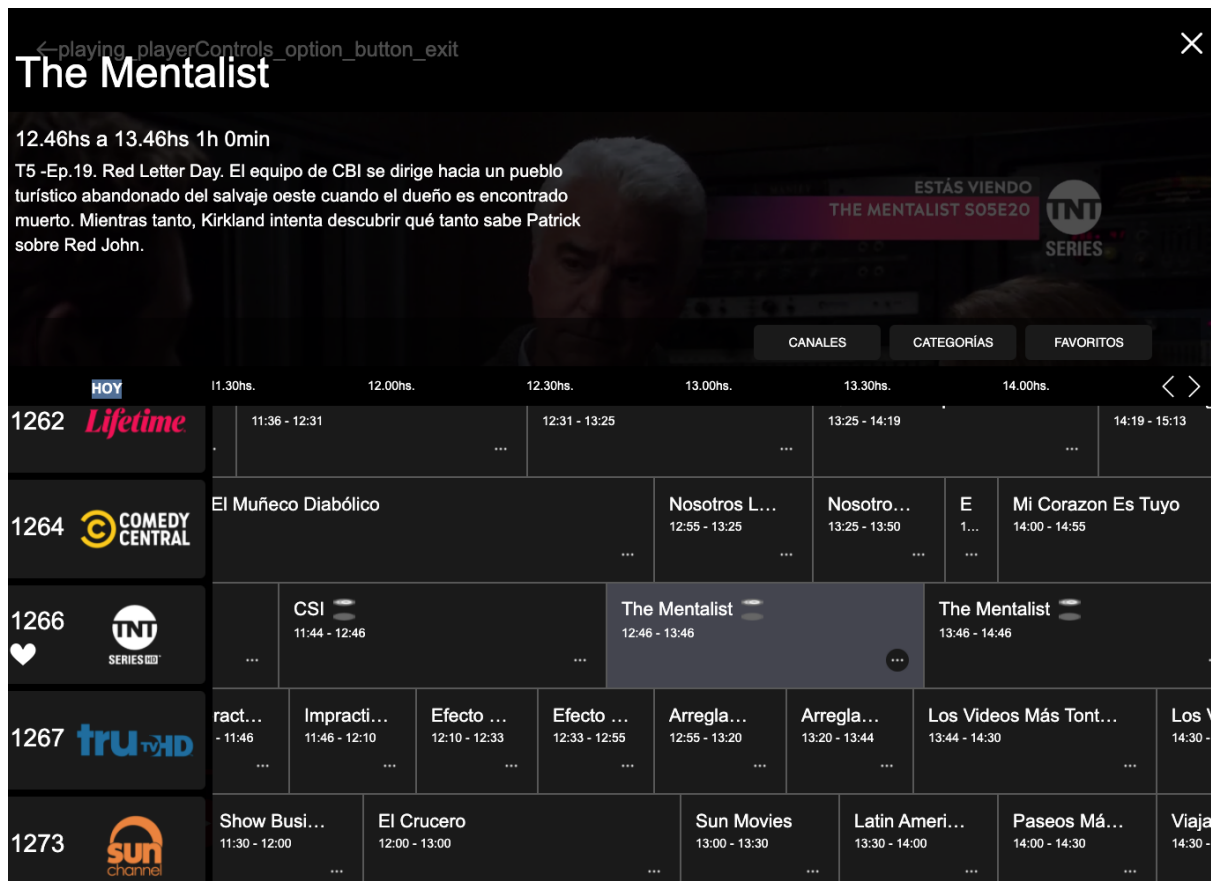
←playing_playerControls_option_button_exit
The Mentalist

12.46hs a 13.46hs 1h 0min

T5 -Ep.19. Red Letter Day. El equipo de CBI se dirige hacia un pueblo turístico abandonado del salvaje oeste cuando el dueño es encontrado muerto. Mientras tanto, Kirkland intenta descubrir qué tanto sabe Patrick sobre Red John.

ESTÁS VIENDO
THE MENTALIST S05E20
TNT SERIES

CANALES
CATEGORÍAS
FAVORITOS

HOY
11.30hs.
12.00hs.
12.30hs.
13.00hs.
13.30hs.
14.00hs.

1262 Lifetime
11:36 - 12:31
12:31 - 13:25
13:25 - 14:19
14:19 - 15:13

1264 COMEDY CENTRAL
El Muñeco Diabólico
Nosotros L…
12:55 - 13:25
Nosotro…
13:25 - 13:50
E
1…
Mi Corazon Es Tuyo
14:00 - 14:55

1266 TNT SERIES HD
CSI
11:44 - 12:46
The Mentalist
12:46 - 13:46
The Mentalist
13:46 - 14:46

1267 tru TV HD
ract…
- 11:46
Impracti…
11:46 - 12:10
Efecto …
12:10 - 12:33
Efecto …
12:33 - 12:55
Arregla…
12:55 - 13:20
Arregla…
13:20 - 13:44
Los Videos Más Tont…
13:44 - 14:30
Los
14:30 -

1273 sun channel
Show Busi…
11:30 - 12:00
El Crucero
12:00 - 13:00
Sun Movies
13:00 - 13:30
Latin Ameri…
13:30 - 14:00
Paseos Má…
14:00 - 14:30
Viaja
14:30 -